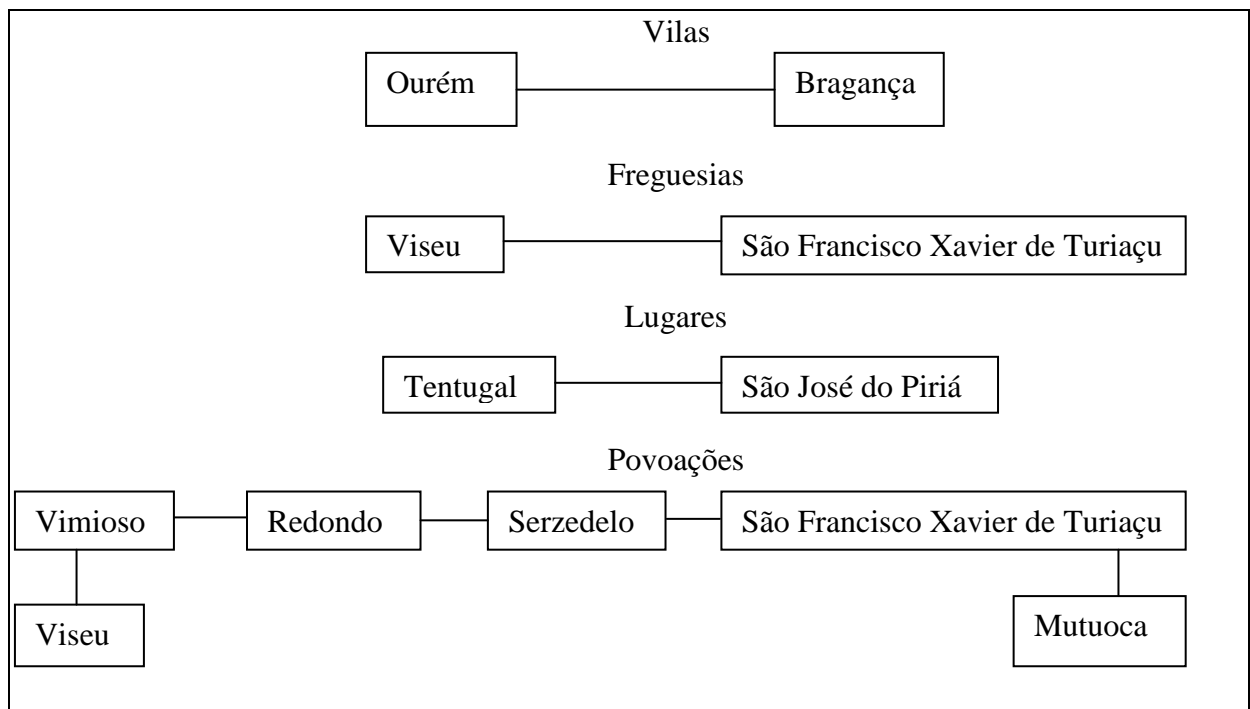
Vilas

Ourém

Bragança

Freguesias

Viseu

São Francisco Xavier de Turiaçu

Lugares

Tentugal

São José do Piriá

Povoações

Vimioso

Redondo

Serzedelo

São Francisco Xavier de Turiaçu

Viseu

Mutuoca